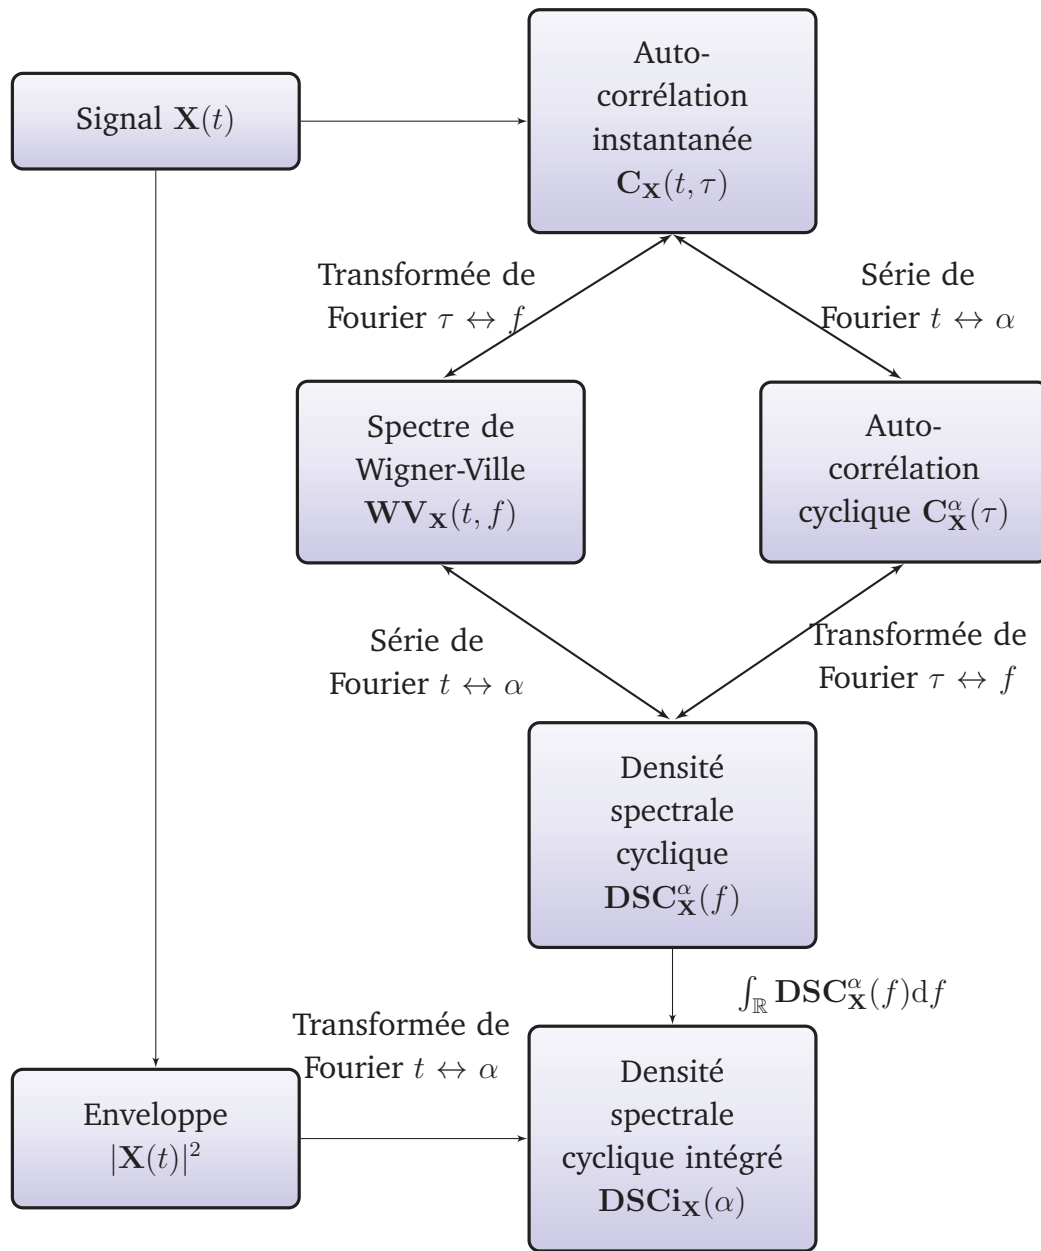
Signal $\mathbf{X}(t)$

Auto-corrélation instantanée $\mathbf{C_X}(t,\tau)$

Transformée de Fourier $\tau \leftrightarrow f$

Série de Fourier $t \leftrightarrow \alpha$

Spectre de Wigner-Ville $\mathbf{WV_X}(t,f)$

Auto-corrélation cyclique $\mathbf{C_X^\alpha}(\tau)$

Série de Fourier $t \leftrightarrow \alpha$

Transformée de Fourier $\tau \leftrightarrow f$

Densité spectrale cyclique $\mathbf{DSC_X^\alpha}(f)$

$\int_{\mathbb{R}} \mathbf{DSC_X^\alpha}(f)\mathrm{d}f$

Transformée de Fourier $t \leftrightarrow \alpha$

Enveloppe $|\mathbf{X}(t)|^2$

Densité spectrale cyclique intégré $\mathbf{DSCi_X}(\alpha)$